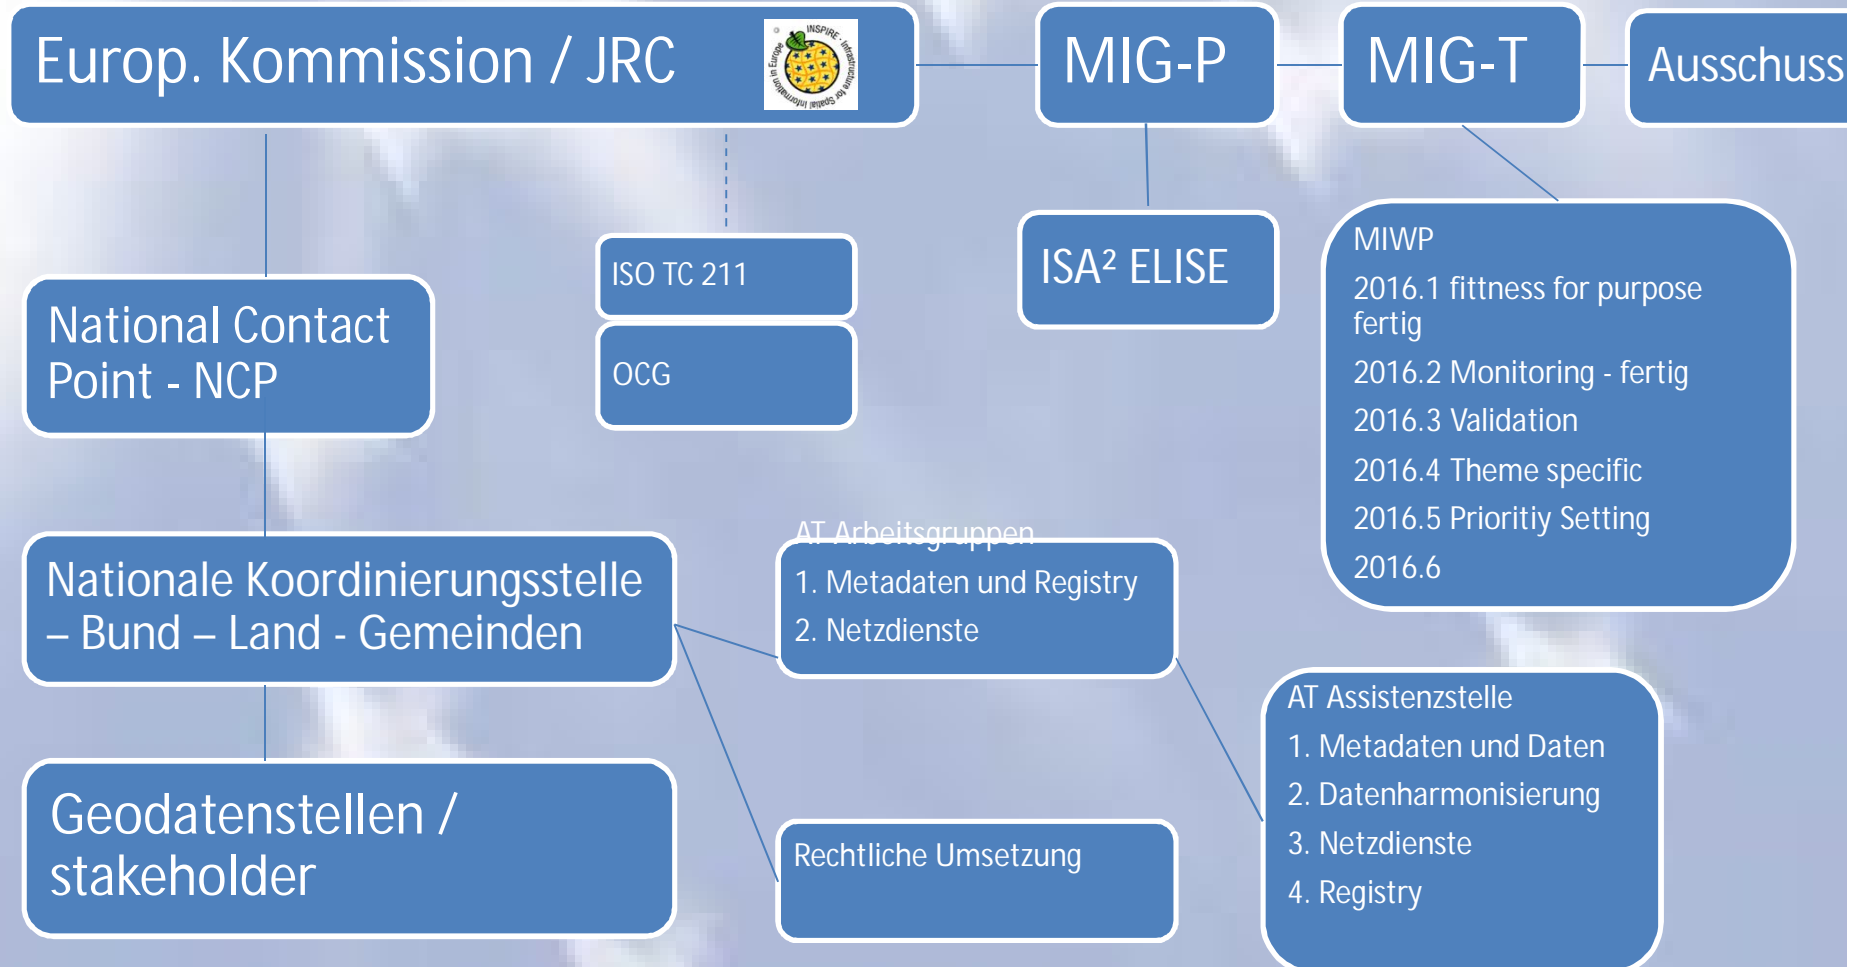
Europ. Kommission / JRC

INSPIRE · Infrastructure for Spatial Information in Europe

MIG-P

MIG-T

Ausschuss

ISO TC 211

OCG

ISA² ELISE

MIWP

2016.1 fittness for purpose fertig

2016.2 Monitoring - fertig

2016.3 Validation

2016.4 Theme specific

2016.5 Prioritiy Setting

2016.6

National Contact Point - NCP

Nationale Koordinierungsstelle – Bund – Land - Gemeinden

AT Arbeitsgruppen

1. Metadaten und Registry

2. Netzdienste

AT Assistenzstelle

1. Metadaten und Daten

2. Datenharmonisierung

3. Netzdienste

4. Registry

Geodatenstellen / stakeholder

Rechtliche Umsetzung